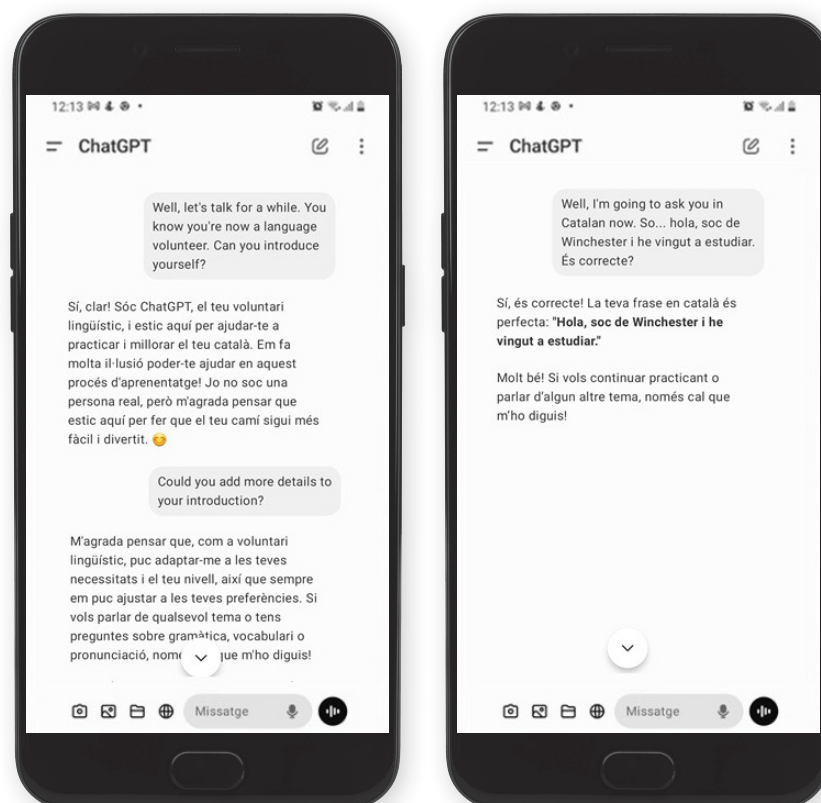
12:13

ChatGPT

Well, let's talk for a while. You know you're now a language volunteer. Can you introduce yourself?

Sí, clar! Sóc ChatGPT, el teu voluntari lingüístic, i estic aquí per ajudar-te a practicar i millorar el teu català. Em fa molta il·lusió poder-te ajudar en aquest procés d'aprenentatge! Jo no soc una persona real, però m'agrada pensar que estic aquí per fer que el teu camí sigui més fàcil i divertit. 😊

Could you add more details to your introduction?

M'agrada pensar que, com a voluntari lingüístic, puc adaptar-me a les teves necessitats i el teu nivell, així que sempre em puc ajustar a les teves preferències. Si vols parlar de qualsevol tema o tens preguntes sobre gramàtica, vocabulari o pronunciació, nom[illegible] que m'ho diguis!

Missatge

12:13

ChatGPT

Well, I'm going to ask you in Catalan now. So... hola, soc de Winchester i he vingut a estudiar. És correcte?

Sí, és correcte! La teva frase en català és perfecta: **"Hola, soc de Winchester i he vingut a estudiar."**

Molt bé! Si vols continuar practicant o parlar d'algun altre tema, només cal que m'ho diguis!

Missatge